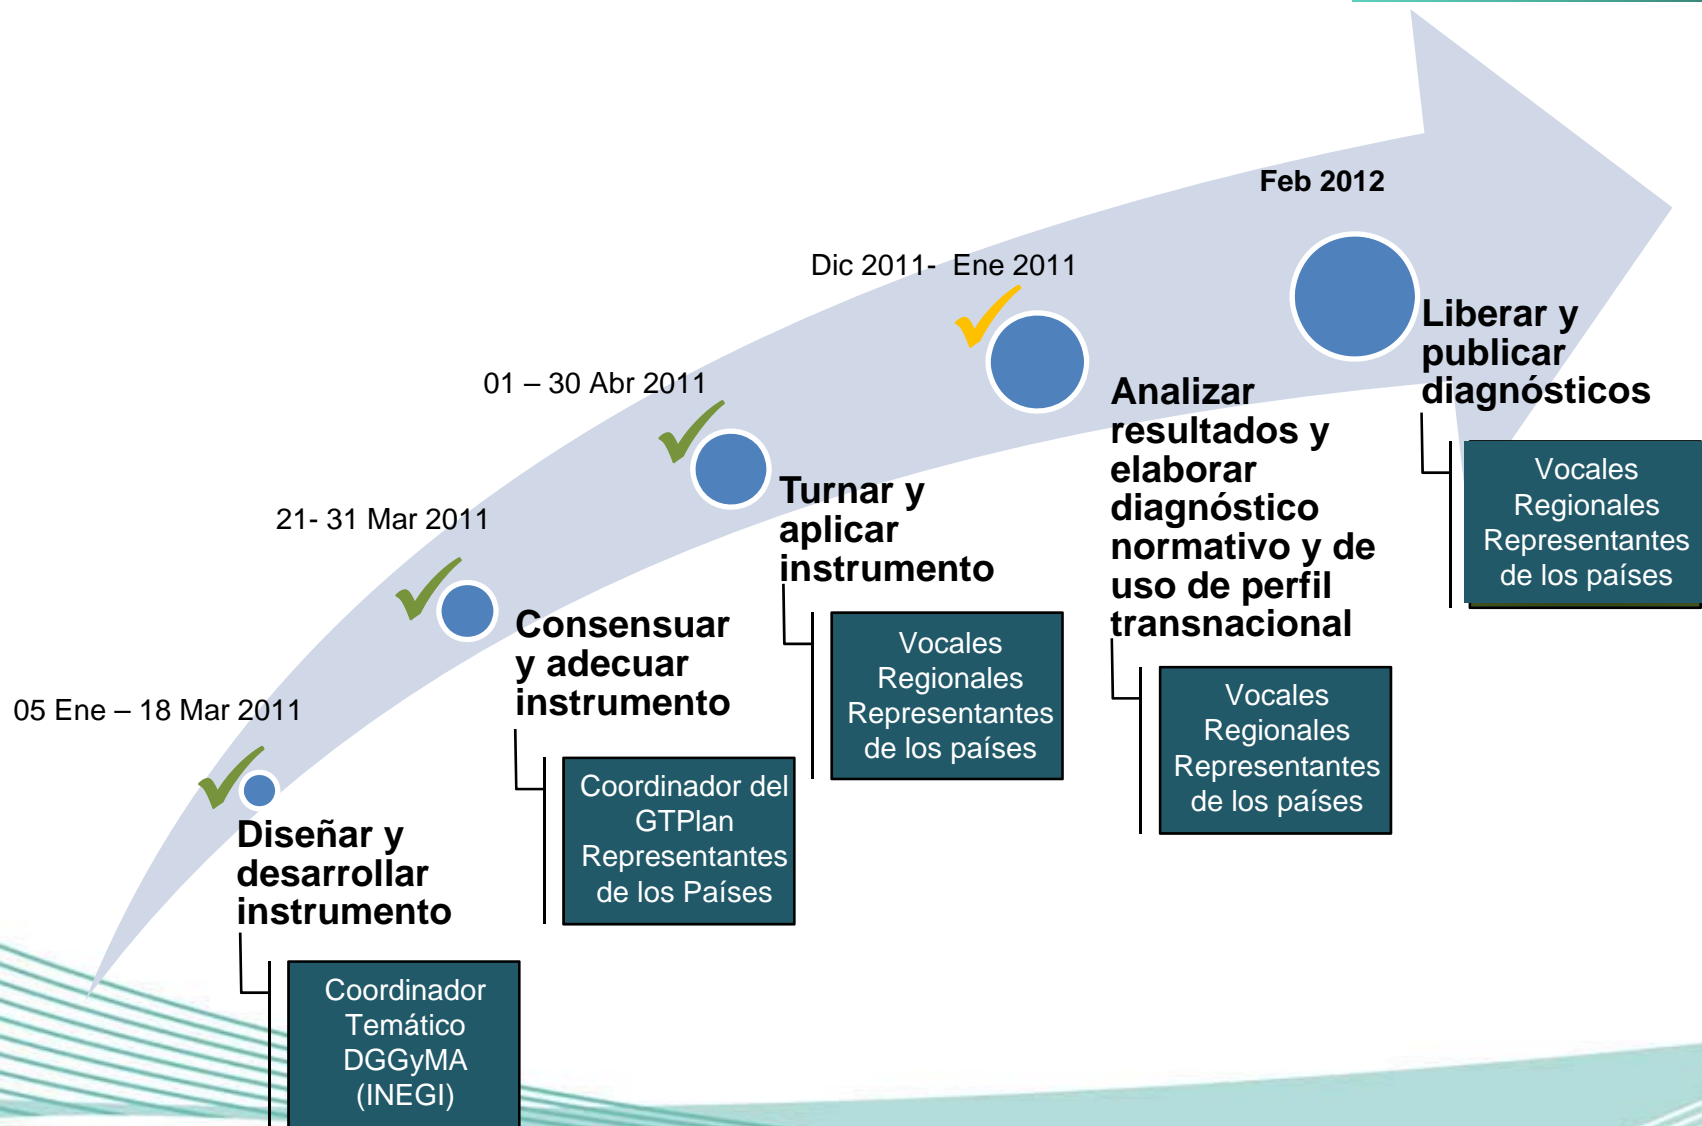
05 Ene – 18 Mar 2011

Diseñar y desarrollar instrumento

Coordinador Temático DGGyMA (INEGI)

21- 31 Mar 2011

Consensuar y adecuar instrumento

Coordinador del GTPlan Representantes de los Países

01 – 30 Abr 2011

Turnar y aplicar instrumento

Vocales Regionales Representantes de los países

Dic 2011- Ene 2011

Analizar resultados y elaborar diagnóstico normativo y de uso de perfil transnacional

Vocales Regionales Representantes de los países

Feb 2012

Liberar y publicar diagnósticos

Vocales Regionales Representantes de los países